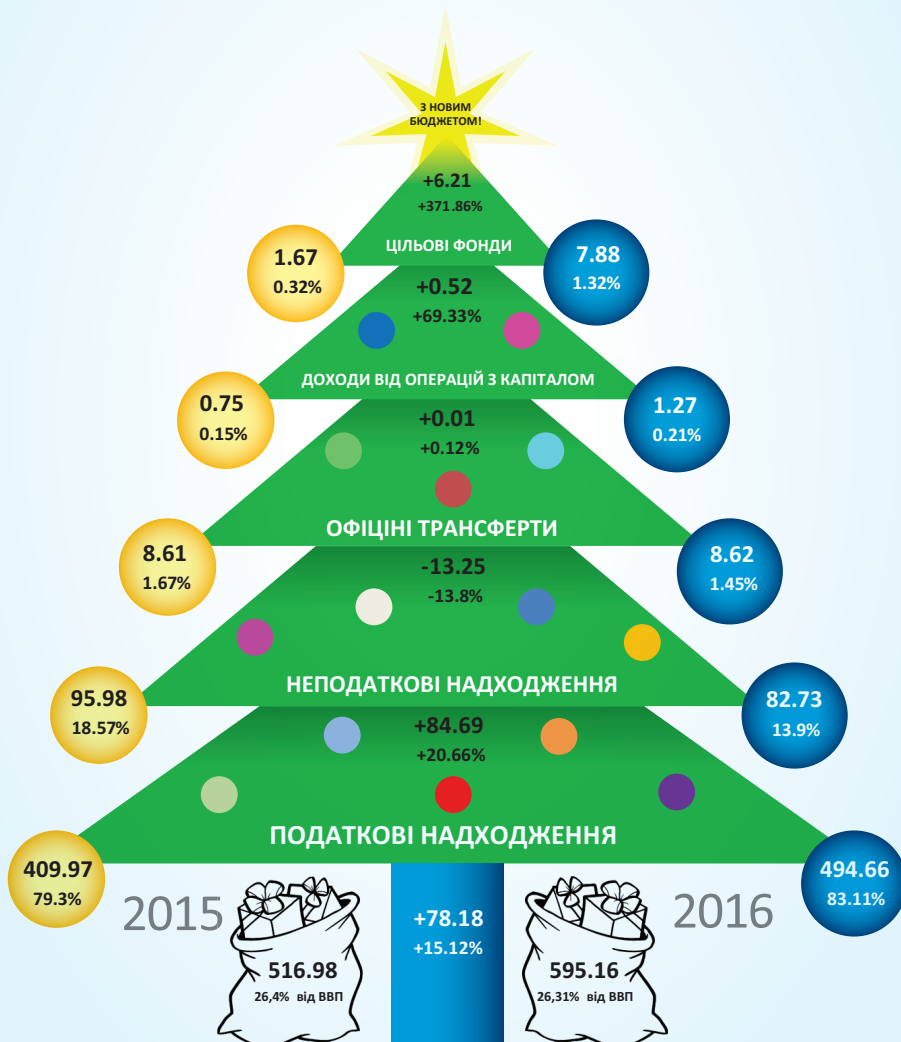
З НОВИМ БЮДЖЕТОМ!

+6.21
+371.86%
1.67
0.32%
ЦІЛЬОВІ ФОНДИ
7.88
1.32%

+0.52
+69.33%
0.75
0.15%
ДОХОДИ ВІД ОПЕРАЦІЙ З КАПІТАЛОМ
1.27
0.21%

+0.01
+0.12%
8.61
1.67%
ОФІЦІНІ ТРАНСФЕРТИ
8.62
1.45%

-13.25
-13.8%
95.98
18.57%
НЕПОДАТКОВІ НАДХОДЖЕННЯ
82.73
13.9%

+84.69
+20.66%
409.97
79.3%
ПОДАТКОВІ НАДХОДЖЕННЯ
494.66
83.11%

2015
516.98
26,4% від ВВП

+78.18
+15.12%

2016
595.16
26,31% від ВВП